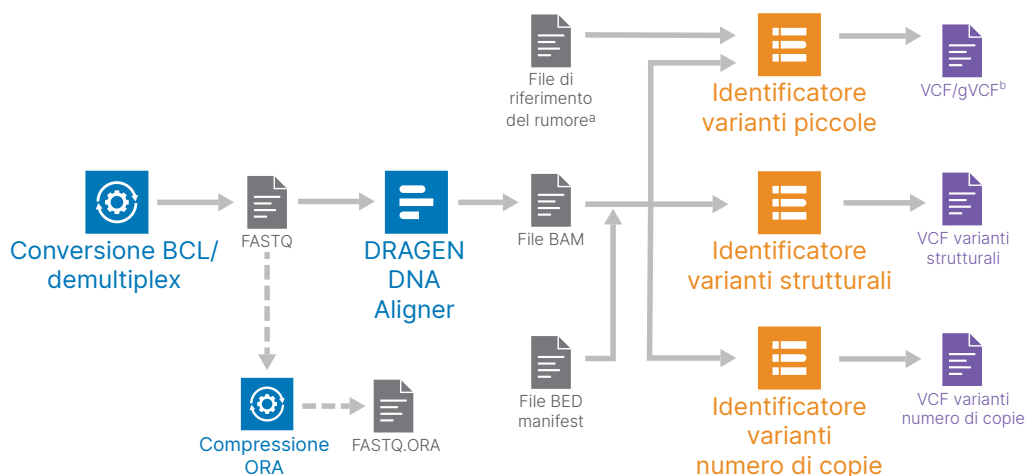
Conversione BCL/ demultiplex

FASTQ

DRAGEN DNA Aligner

Compressione ORA

FASTQ.ORA

File di riferimento del rumore$^a$

File BAM

File BED manifest

Identificatore varianti piccole

Identificatore varianti strutturali

Identificatore varianti numero di copie

VCF/gVCF$^b$

VCF varianti strutturali

VCF varianti numero di copie